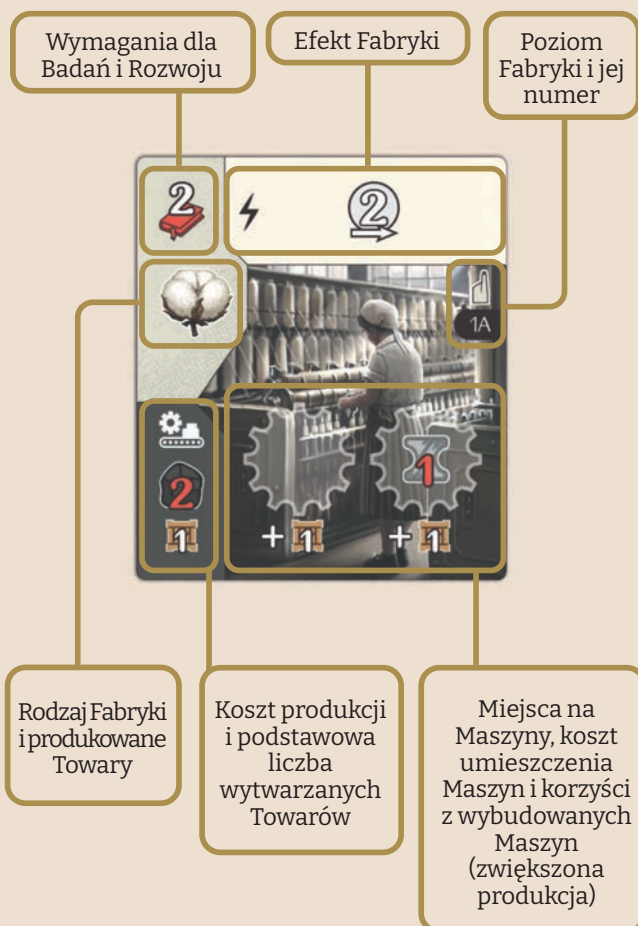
Wymagania dla Badań i Rozwoju

Efekt Fabryki

Poziom Fabryki i jej numer

2

2

1A

2

1

+ 1

1

+ 1

1

Rodzaj Fabryki i produkowane Towary

Koszt produkcji i podstawowa liczba wytwarzanych Towarów

Miejsca na Maszyny, koszt umieszczenia Maszyn i korzyści z wybudowanych Maszyn (zwiększona produkcja)